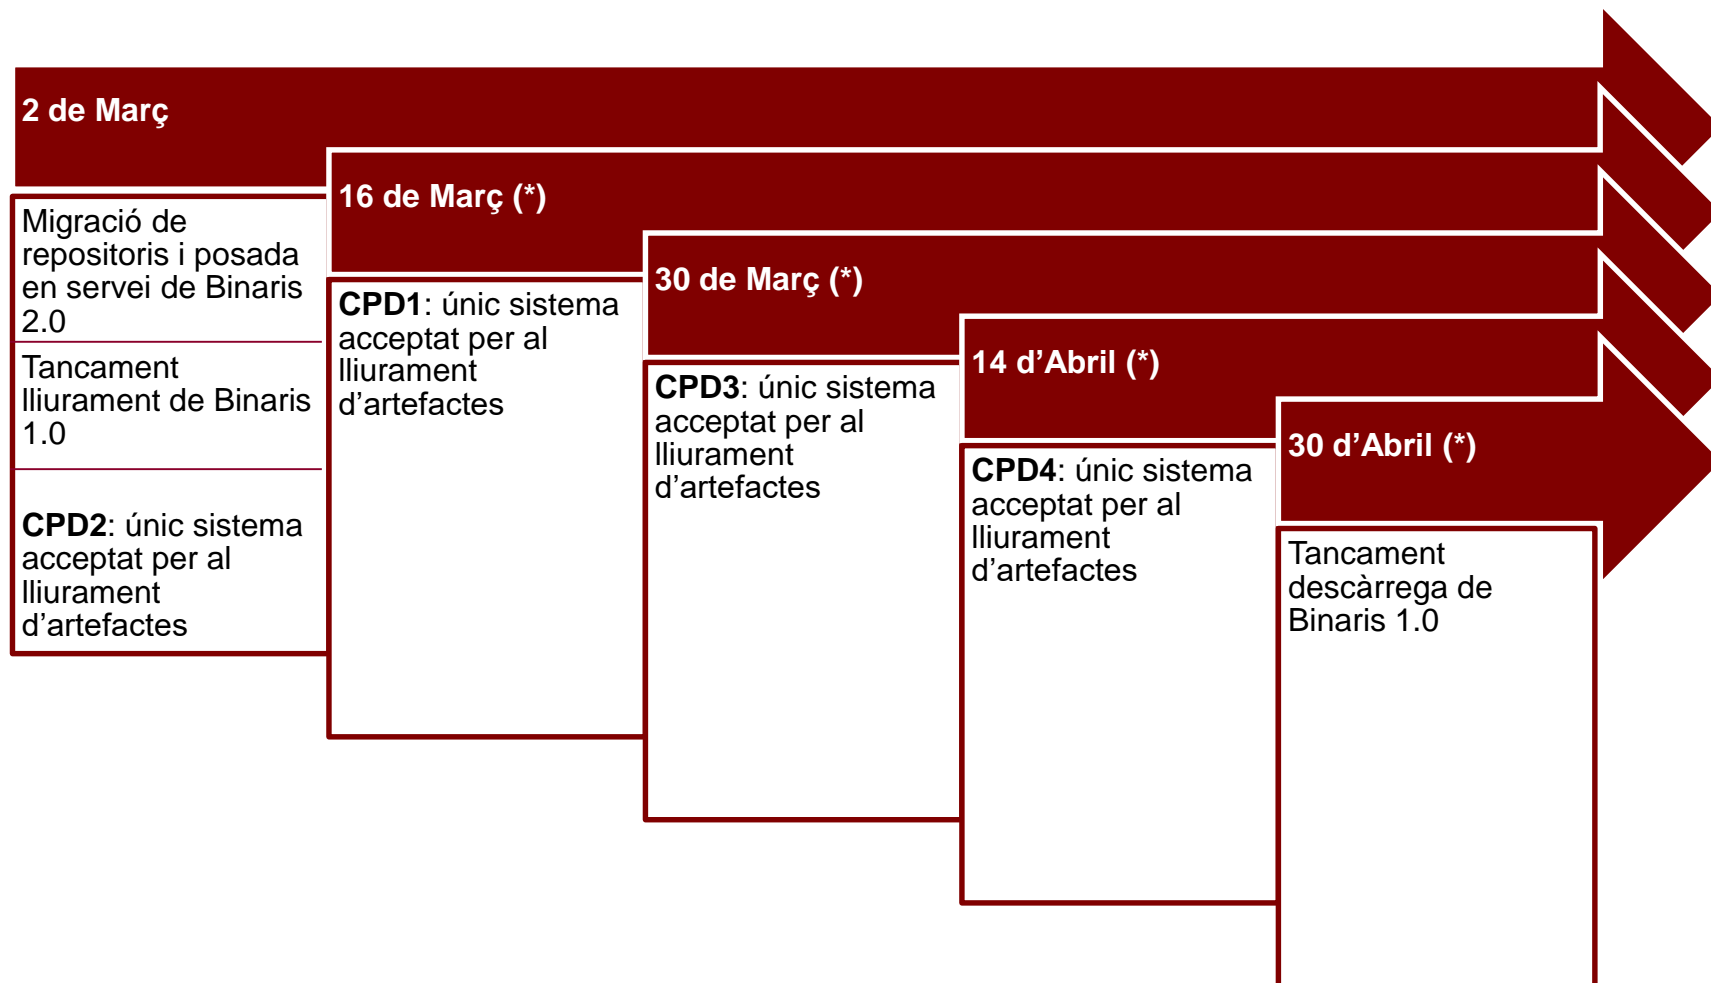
2 de Març

Migració de repositoris i posada en servei de Binaris 2.0

Tancament lliurament de Binaris 1.0

**CPD2**: únic sistema acceptat per al lliurament d’artefactes

16 de Març (*)

**CPD1**: únic sistema acceptat per al lliurament d’artefactes

30 de Març (*)

**CPD3**: únic sistema acceptat per al lliurament d’artefactes

14 d’Abril (*)

**CPD4**: únic sistema acceptat per al lliurament d’artefactes

30 d’Abril (*)

Tancament descàrrega de Binaris 1.0